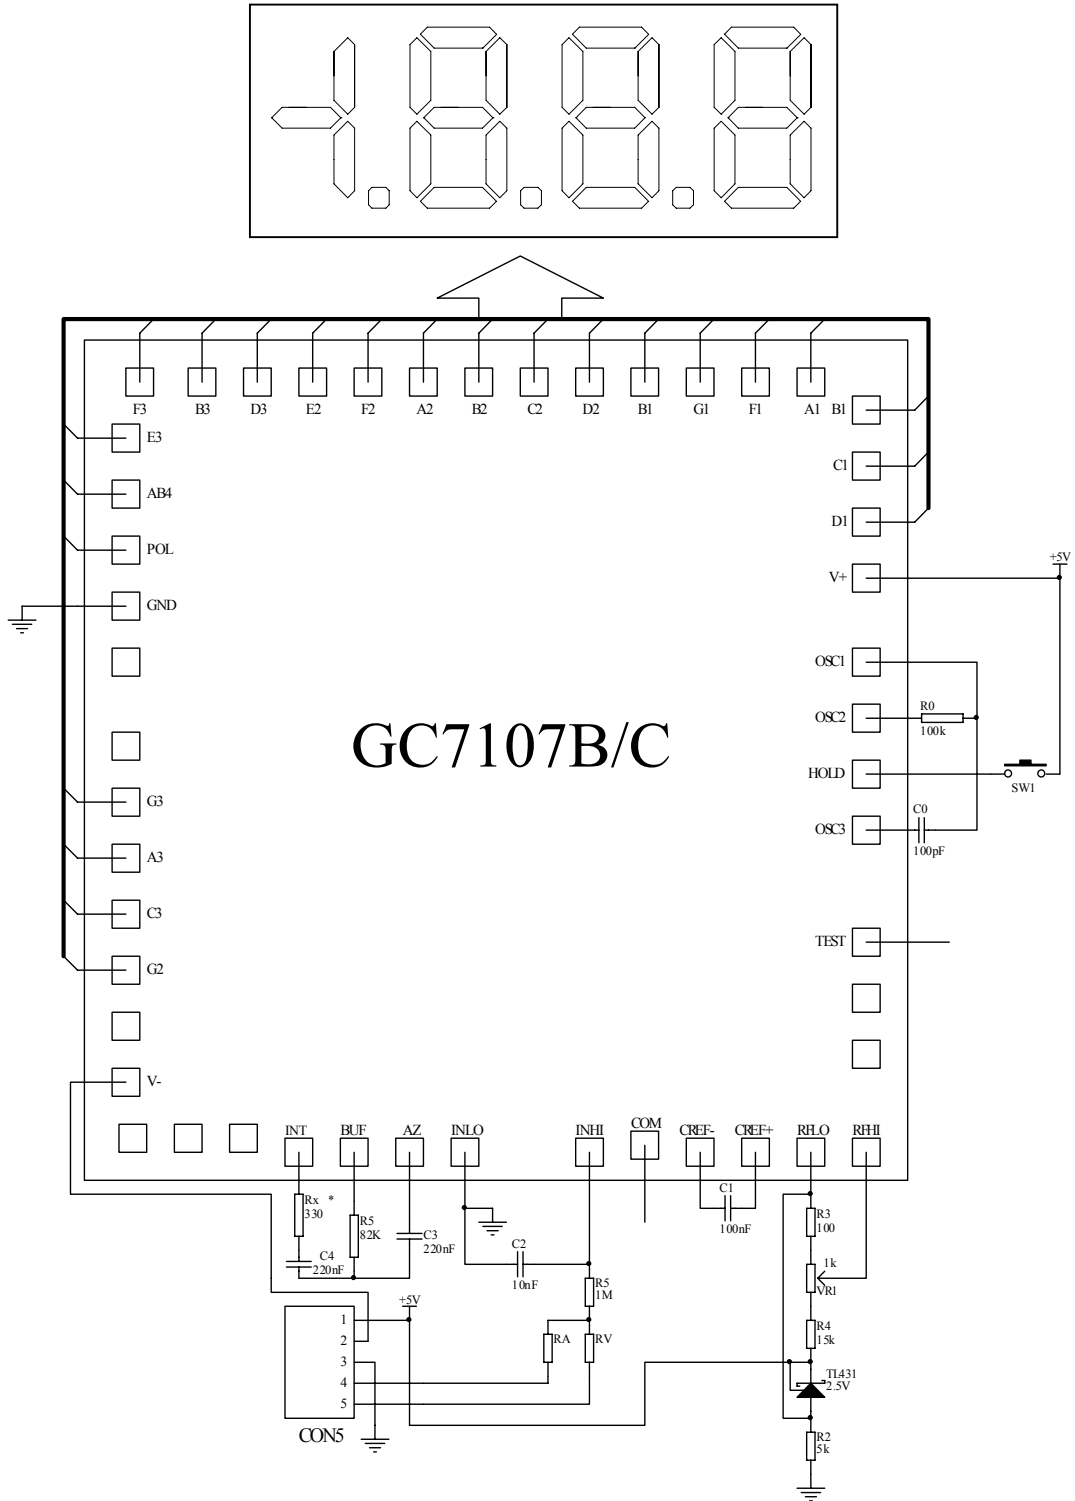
F3 B3 D3 E2 F2 A2 B2 C2 D2 B1 G1 F1 A1

B1
C1
D1
+5V
V+
OSC1
OSC2
R0
100k
HOLD
SW1
C0
OSC3
100pF
TEST

E3
AB4
POL
GND
G3
A3
C3
G2
V-

GC7107B/C

INT BUF AZ INLO INHI COM CREF- CREF+ RFLO RFHI

Rx *
330
R5
82K
C3
220nF
C4
220nF
C2
10nF
R5
1M
C1
100nF
R3
100
1k
VR1
R4
15k
TL431
2.5V
R2
5k
RA
RV
+5V
1
2
3
4
5
CON5